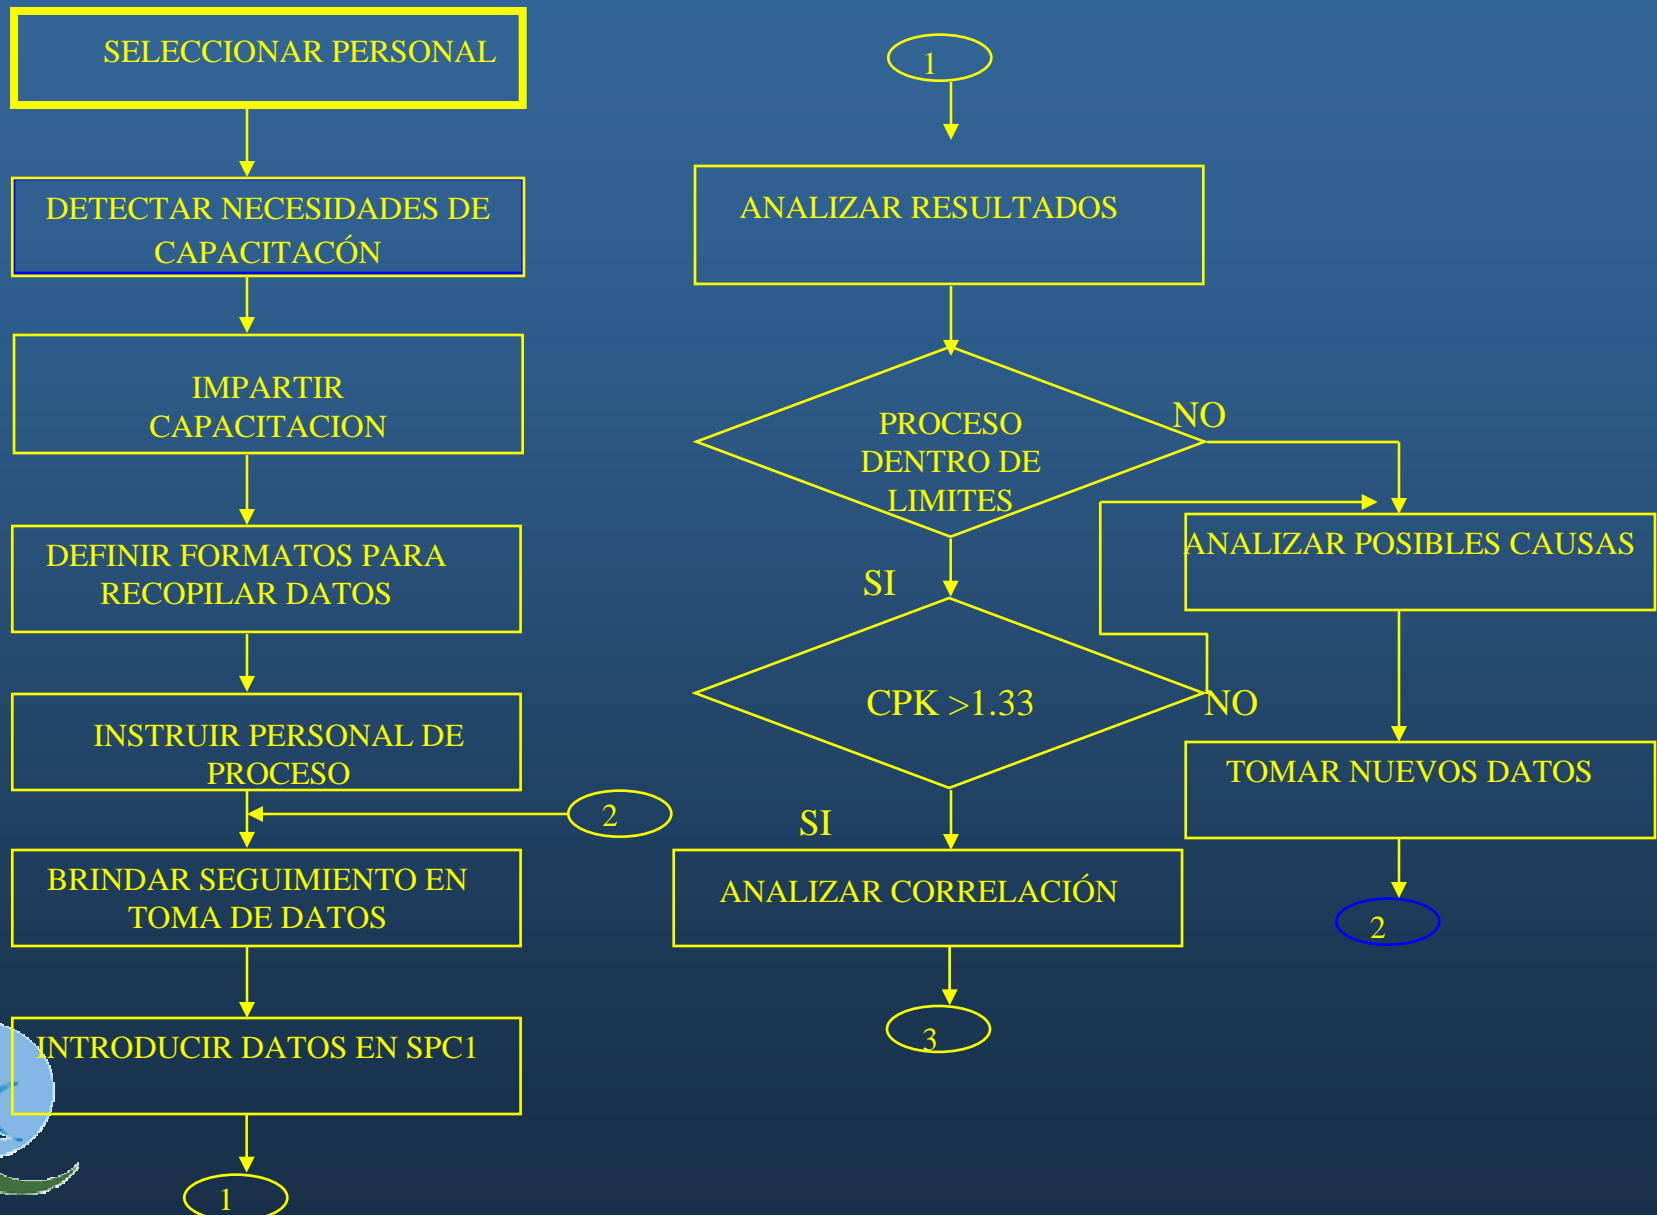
SELECCIONAR PERSONAL

DETECTAR NECESIDADES DE CAPACITACÓN

IMPARTIR CAPACITACION

DEFINIR FORMATOS PARA RECOPILAR DATOS

INSTRUIR PERSONAL DE PROCESO

2

BRINDAR SEGUIMIENTO EN TOMA DE DATOS

INTRODUCIR DATOS EN SPC1

1

1

ANALIZAR RESULTADOS

PROCESO DENTRO DE LIMITES

NO

SI

ANALIZAR POSIBLES CAUSAS

CPK >1.33

NO

TOMAR NUEVOS DATOS

SI

ANALIZAR CORRELACIÓN

2

3